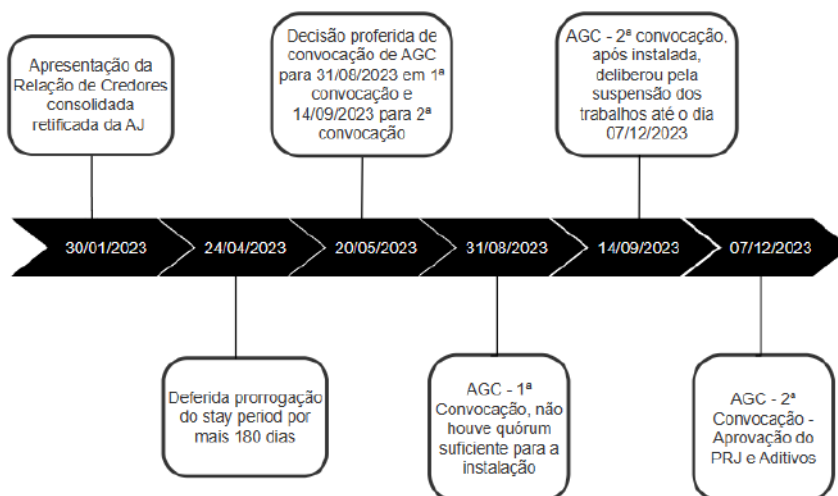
Apresentação da Relação de Credores consolidada retificada da AJ

Decisão proferida de convocação de AGC para 31/08/2023 em 1ª convocação e 14/09/2023 para 2ª convocação

AGC - 2ª convocação, após instalada, deliberou pela suspensão dos trabalhos até o dia 07/12/2023

30/01/2023

24/04/2023

20/05/2023

31/08/2023

14/09/2023

07/12/2023

Deferida prorrogação do stay period por mais 180 dias

AGC - 1ª Convocação, não houve quórum suficiente para a instalação

AGC - 2ª Convocação - Aprovação do PRJ e Aditivos